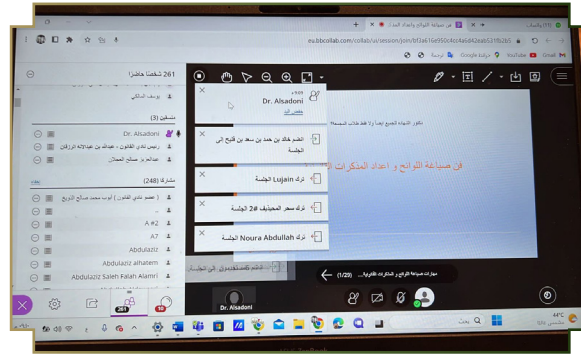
eu.bbcollab.com/collab/ui/session/join/bf3a616e950c4c4a6d42eab531fb2b5

261 شخصا حاضرا

يوسف المالكي

منشئين (3)

Dr. Alsadoni

رئيس نادي القانون - عبدالله بن عبدالإله الرزقان

عبدالعزيز صالح العمران

مشاركة (248)

( عضو نادي القانون ) ايوب محمد صالح الدريع

A #2

A7

Abdulaziz

Abdulaziz alhatem

Abdulaziz Saleh Falah Alamri

Dr. Alsadoni

منذ قليل

انضم خالد بن حمد بن سعد بن قنيع الى الجلسة

ترك Lujain الجلسة

ترك سحر المحيميد #2 الجلسة

ترك Noura Abdullah الجلسة

فن صياغة اللوائح و اعداد المذكرات ال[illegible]

مهارات صياغة اللوائح والمذكرات القانونية... (1/29)

Dr. Alsadoni

261

10

44°C

بحث